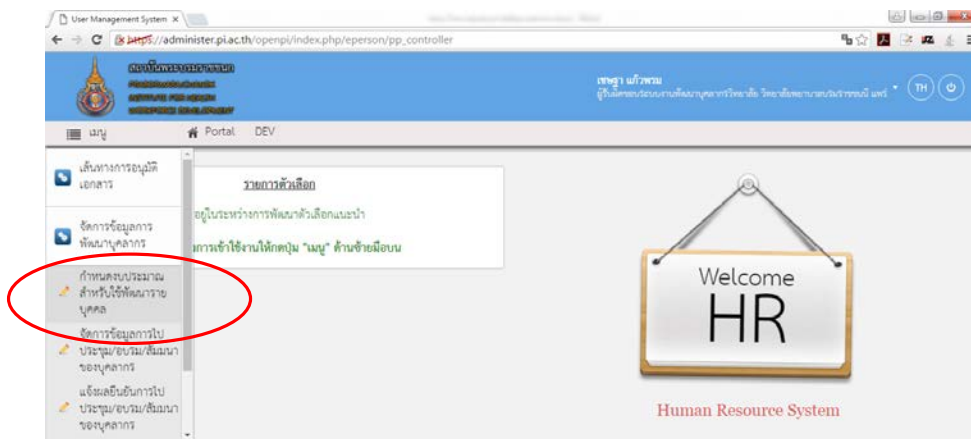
User Management System ×

https://administer.pi.ac.th/openpi/index.php/eperson/pp_controller

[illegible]

เชษฐา แก้วพวม
ผู้รับผิดชอบงานพัฒนาบุคลากร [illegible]

TH

เมนู Portal DEV

เส้นทางการอนุมัติเอกสาร

จัดการข้อมูลการพัฒนาบุคลากร

กำหนดงบประมาณสำหรับใช้พัฒนารายบุคคล

จัดการข้อมูลการไปประชุม/อบรม/สัมมนาของบุคลากร

แจ้งผลยืนยันการไปประชุม/อบรม/สัมมนาของบุคลากร

รายการตัวเลือก

อยู่ในระหว่างการพัฒนาตัวเลือกแนะนำ

การเข้าใช้งานให้กดปุ่ม "เมนู" ด้านซ้ายมือบน

Welcome
HR

Human Resource System